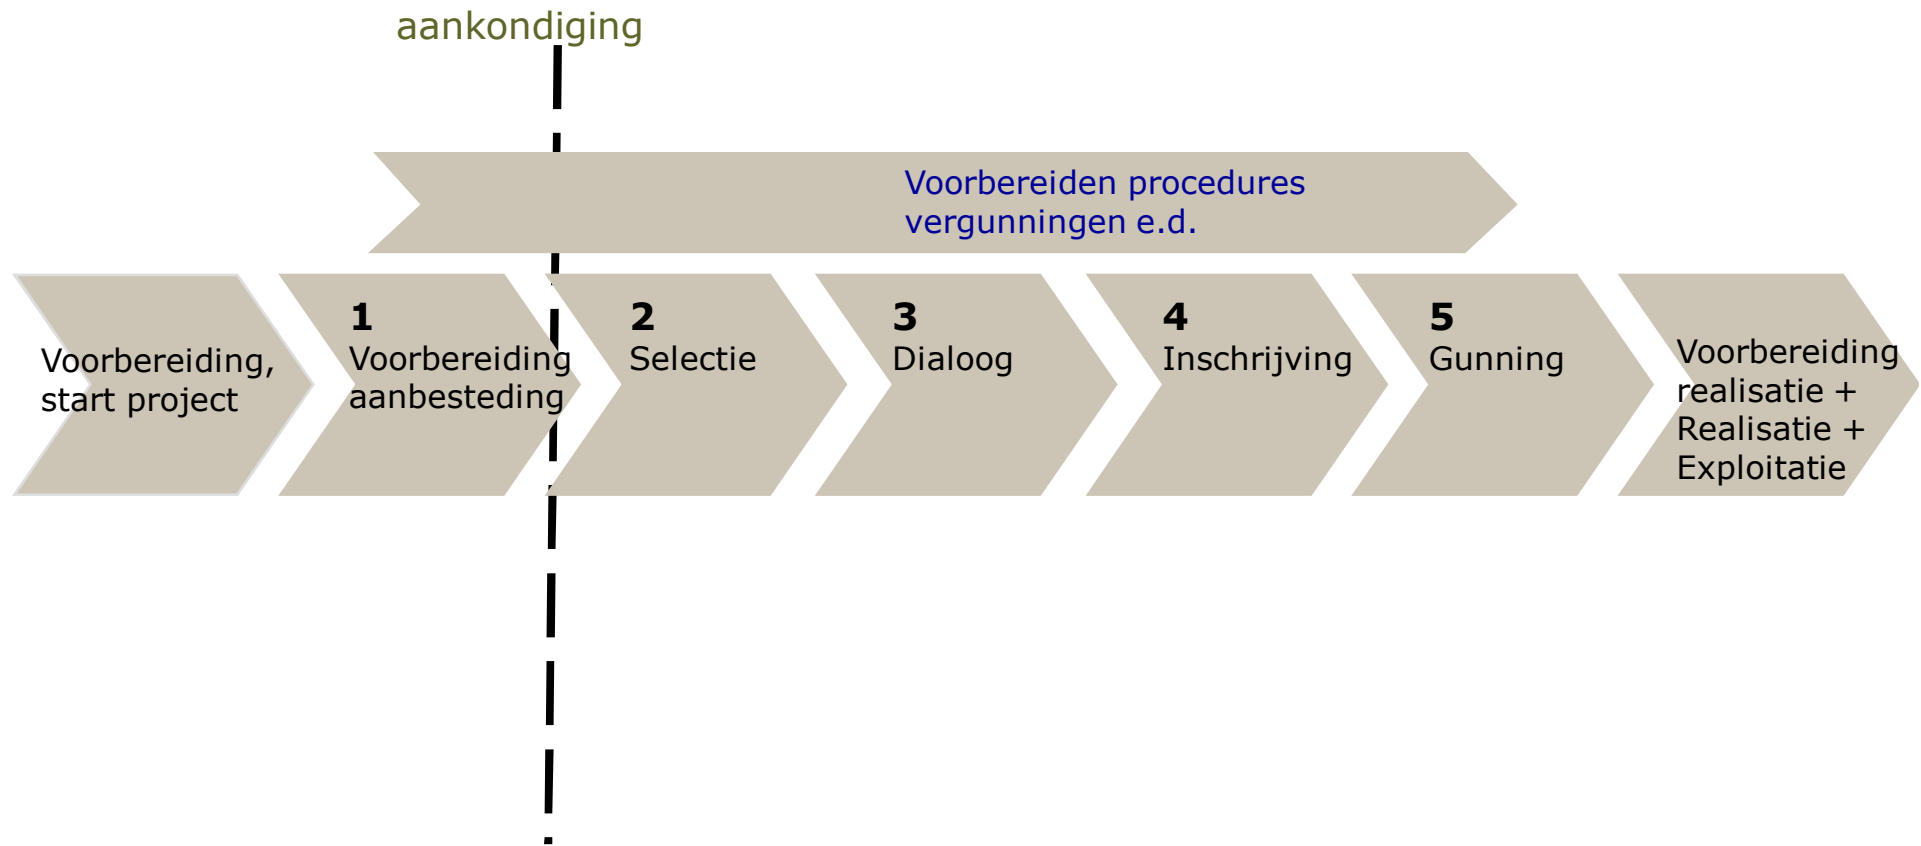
aankondiging

Voorbereiden procedures vergunningen e.d.

Voorbereiding, start project

1
Voorbereiding aanbesteding

2
Selectie

3
Dialoog

4
Inschrijving

5
Gunning

Voorbereiding realisatie + Realisatie + Exploitatie